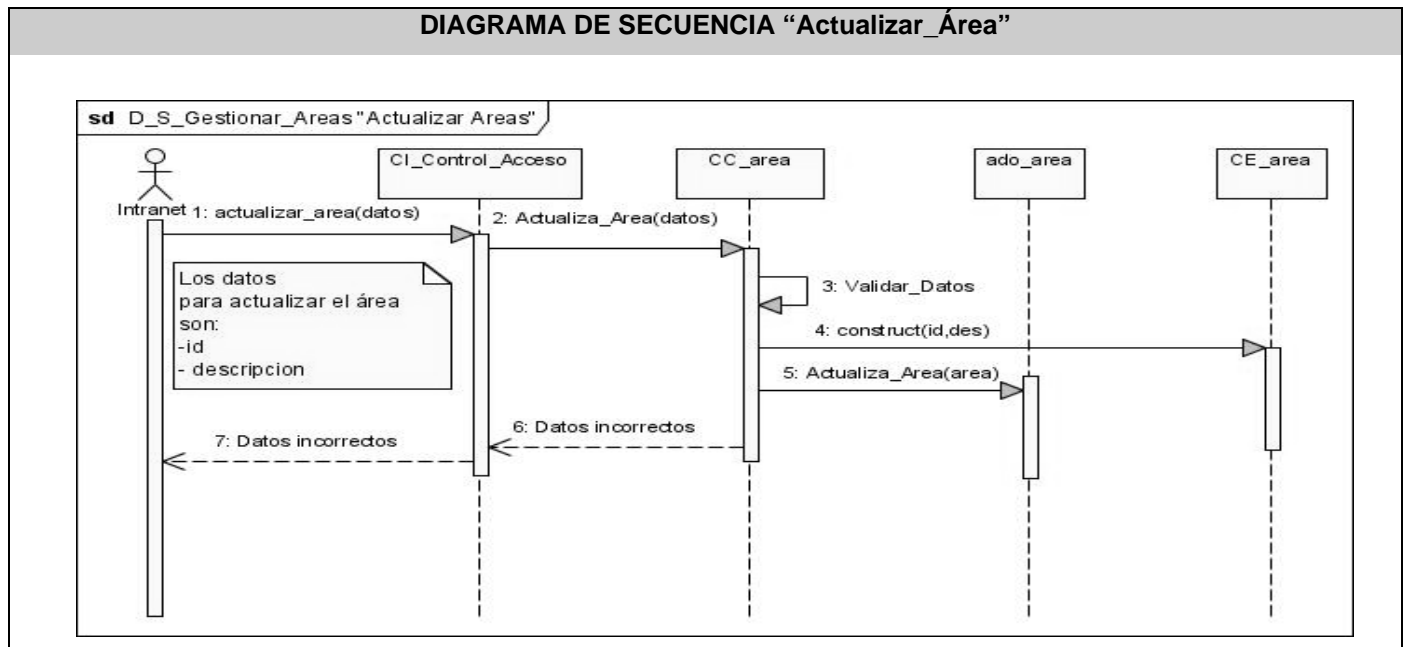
DIAGRAMA DE SECUENCIA “Actualizar_Área”

sd D_S_Gestionar_Areas "Actualizar Areas"

CI_Control_Acceso

CC_area

ado_area

CE_area

Intranet

1: actualizar_area(datos)

2: Actualiza_Area(datos)

Los datos
para actualizar el área
son:
-id
- descripcion

3: Validar_Datos

4: construct(id,des)

5: Actualiza_Area(area)

6: Datos incorrectos

7: Datos incorrectos